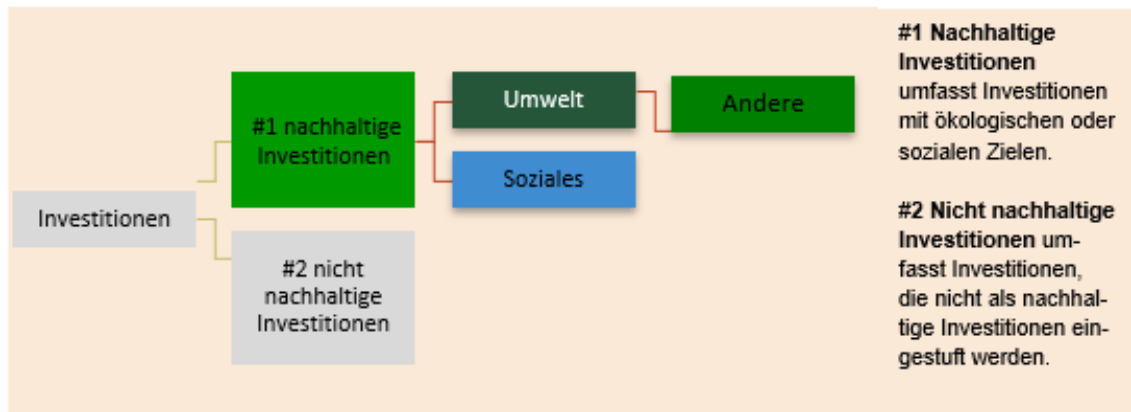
Investitionen

#1 nachhaltige Investitionen

#2 nicht nachhaltige Investitionen

Umwelt

Soziales

Andere

**#1 Nachhaltige Investitionen** umfasst Investitionen mit ökologischen oder sozialen Zielen.

**#2 Nicht nachhaltige Investitionen** umfasst Investitionen, die nicht als nachhaltige Investitionen eingestuft werden.